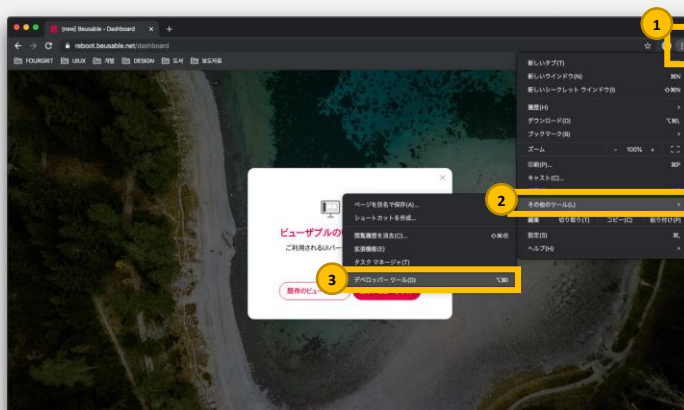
[new] Beusable - Dashboard

reboot.beusable.net/dashboard

FOURGRIT UIUX 개발 DESIGN 도서 발도자료

1

新しいタブ(T) ⌘T
新しいウインドウ(N) ⌘N
新しいシークレット ウインドウ(I) ⇧⌘N
履歴(H)
ダウンロード(D) ⌥⌘L
ブックマーク(B)
ズーム - 100% +
印刷(P)... ⌘P
キャスト(C)...

2

その他のツール(L)
編集 切り取り(T) コピー(C) 貼り付け(P)
設定(S) ⌘,
ヘルプ(H)

ページを別名で保存(A)...
ショートカットを作成...
閲覧履歴を消去(C)... ⇧⌘⌫
拡張機能(E)
タスク マネージャ(T)

3

デベロッパー ツール(D) ⌥⌘I

ビューザブルの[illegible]
ご利用される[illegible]
既存のビュー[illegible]